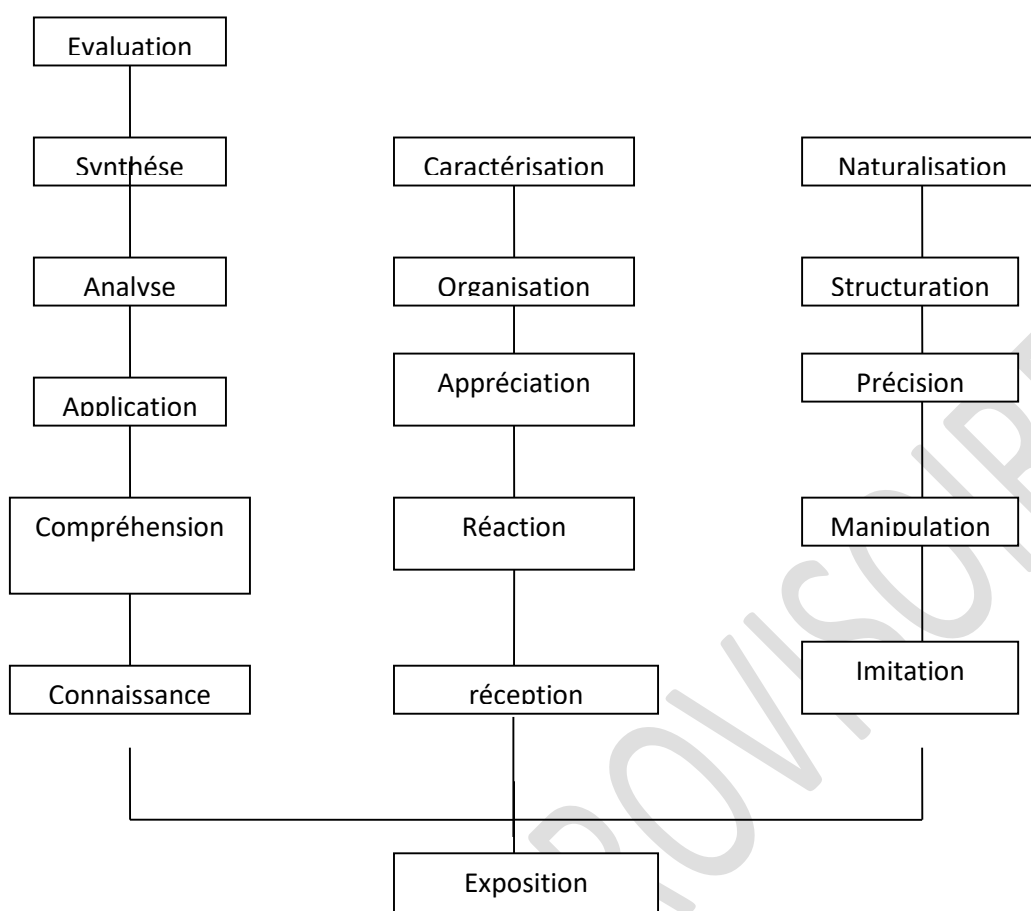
Evaluation

Synthése

Analyse

Application

Compréhension

Connaissance

Caractérisation

Organisation

Appréciation

Réaction

réception

Naturalisation

Structuration

Précision

Manipulation

Imitation

Exposition

PROVSOIR